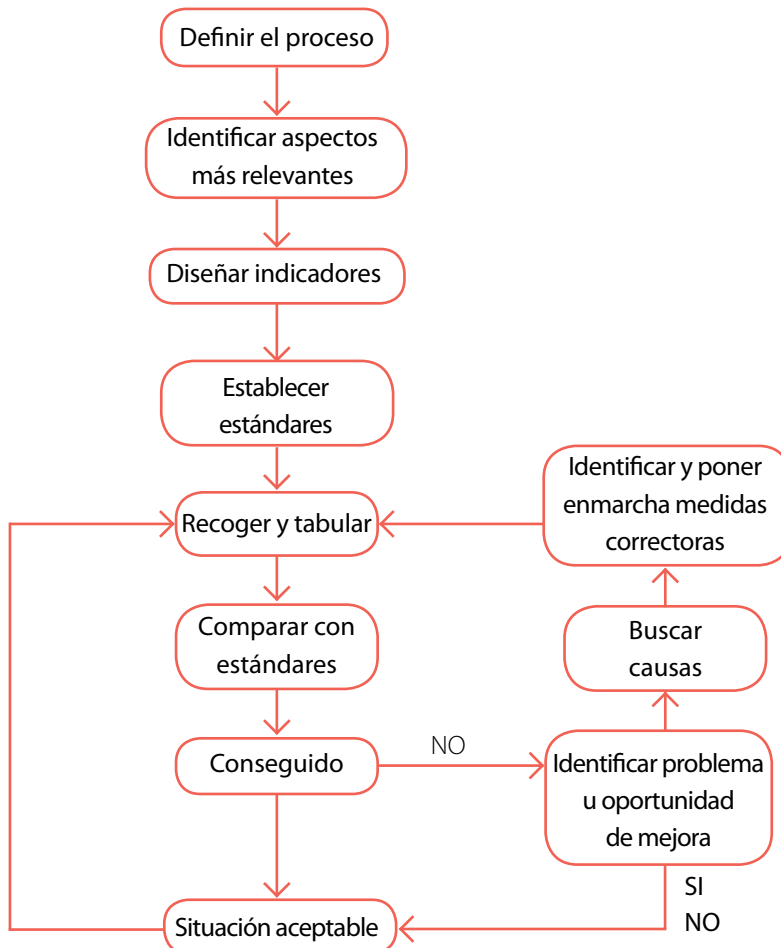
Definir el proceso

Identificar aspectos más relevantes

Diseñar indicadores

Establecer estándares

Recoger y tabular

Identificar y poner enmarcha medidas correctoras

Comparar con estándares

Buscar causas

Conseguido

NO

Identificar problema u oportunidad de mejora

SI

NO

Situación aceptable